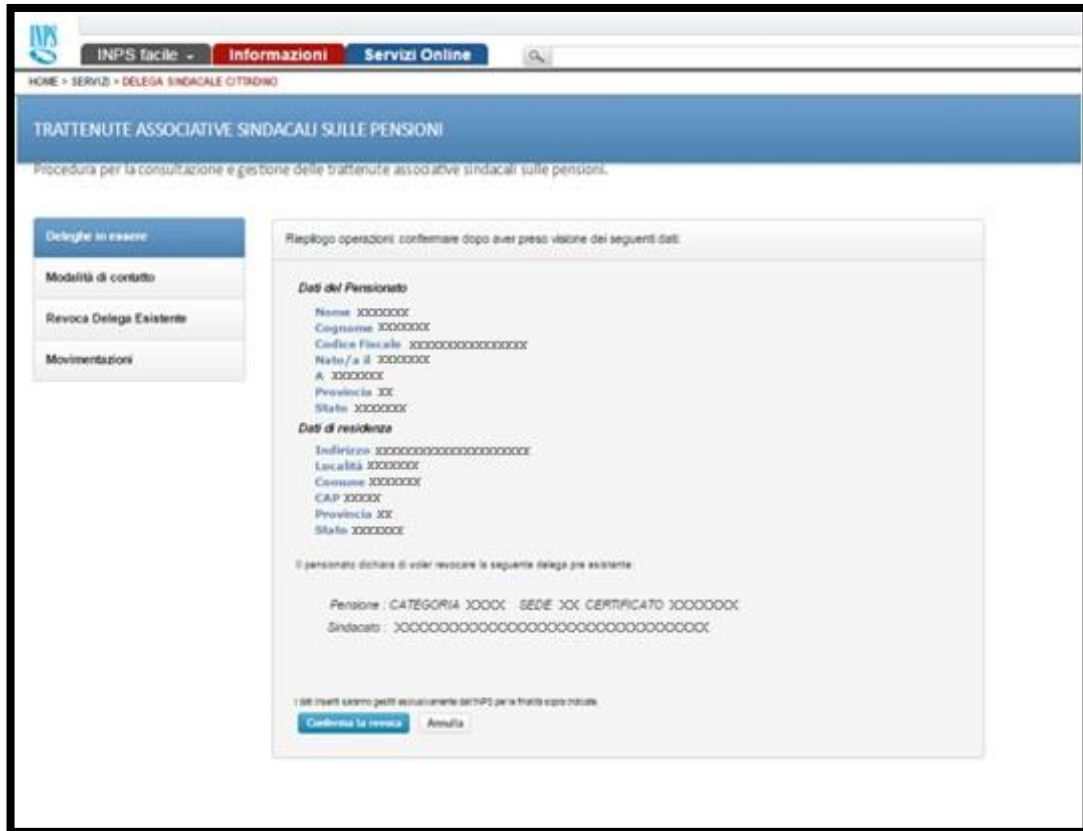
INPS

INPS facile Informazioni Servizi Online

HOME > SERVIZI > DELEGA SINDACALE CITTADINO

TRATTENUTE ASSOCIATIVE SINDACALI SULLE PENSIONI

Procedura per la consultazione e gestione delle trattenute associative sindacali sulle pensioni.

Deleghe in essere

Modalità di contatto

Revoca Delega Esistente

Movimentazioni

Riepilogo operazioni: confermare dopo aver preso visione dei seguenti dati:

Dati del Pensionato

Nome XXXXXXX
Cognome XXXXXXX
Codice Fiscale XXXXXXXXXXXXXXXX
Nato/a il XXXXXXX
A XXXXXXX
Provincia XX
Stato XXXXXXX

Dati di residenza

Indirizzo XXXXXXXXXXXXXXXXXXXX
Località XXXXXXX
Comune XXXXXXX
CAP XXXXX
Provincia XX
Stato XXXXXXX

Il pensionato dichiara di voler revocare la seguente delega pre esistente:

Pensione : CATEGORIA XXXX SEDE XX CERTIFICATO XXXXXXX

Sindacato : XXXXXXXXXXXXXXXXXXXXXXXXXXXXXXX

I dati inseriti saranno gestiti esclusivamente dall'INPS per le finalità sopra indicate.

Conferma la revoca Annulla